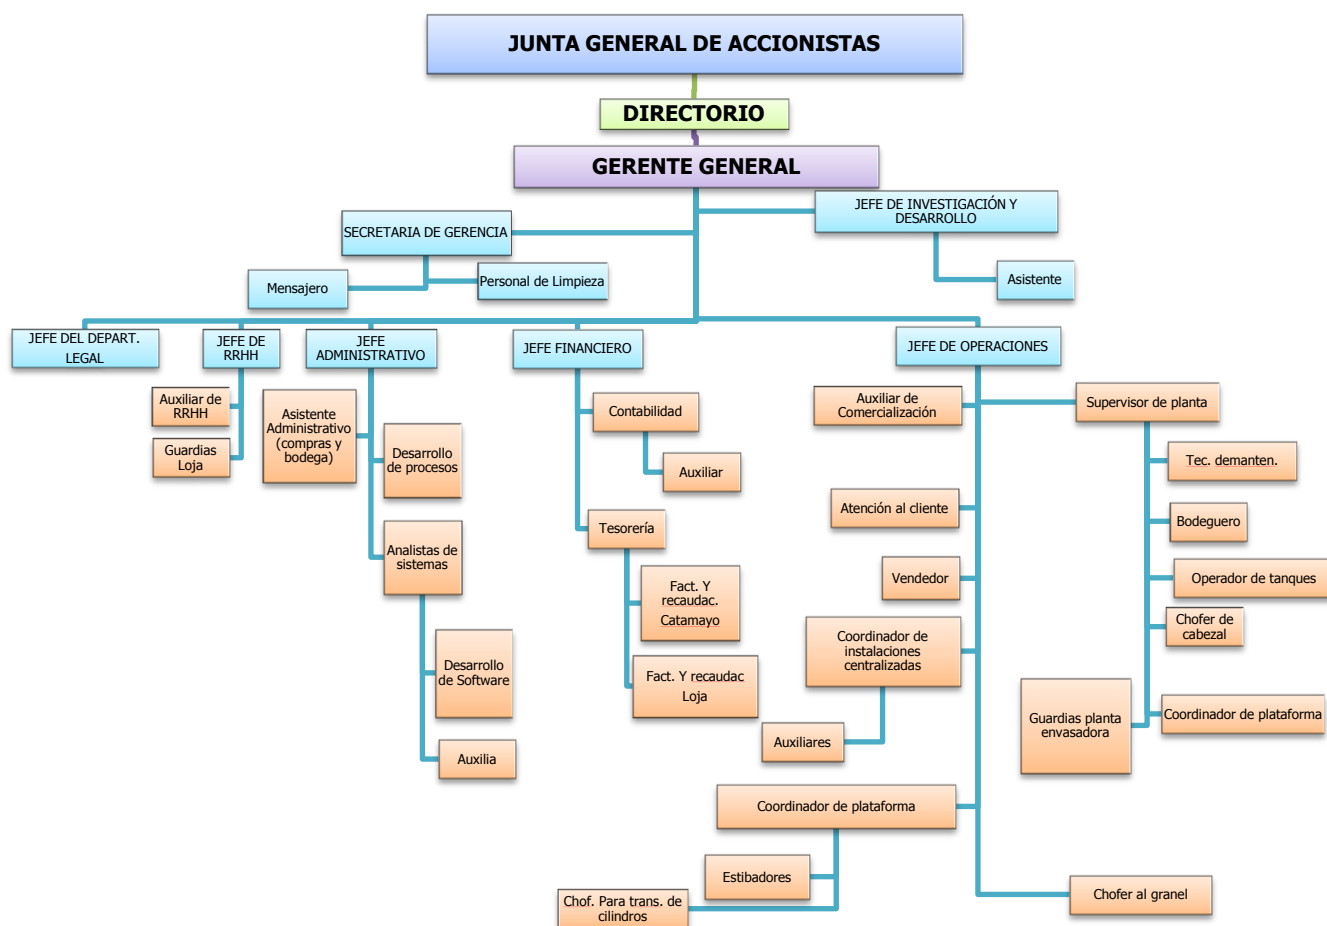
JUNTA GENERAL DE ACCIONISTAS

DIRECTORIO

GERENTE GENERAL

SECRETARIA DE GERENCIA

JEFE DE INVESTIGACIÓN Y DESARROLLO

Asistente

Mensajero

Personal de Limpieza

JEFE DEL DEPART. LEGAL

JEFE DE RRHH

Auxiliar de RRHH

Guardias Loja

JEFE ADMINISTRATIVO

Asistente Administrativo (compras y bodega)

Desarrollo de procesos

Analistas de sistemas

Desarrollo de Software

Auxilia

JEFE FINANCIERO

Contabilidad

Auxiliar

Tesorería

Fact. Y recaudac. Catamayo

Fact. Y recaudac Loja

JEFE DE OPERACIONES

Auxiliar de Comercialización

Supervisor de planta

Tec. demanten.

Bodeguero

Operador de tanques

Chofer de cabezal

Coordinador de plataforma

Guardias planta envasadora

Atención al cliente

Vendedor

Coordinador de instalaciones centralizadas

Auxiliares

Coordinador de plataforma

Estibadores

Chof. Para trans. de cilindros

Chofer al granel